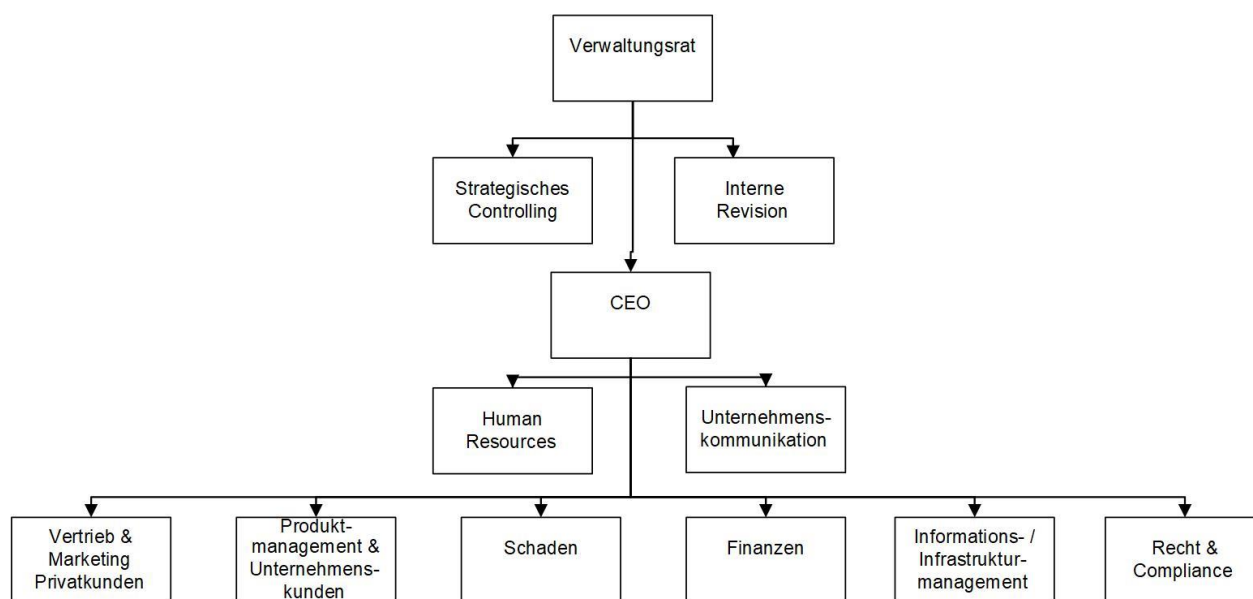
Verwaltungsrat

Strategisches Controlling

Interne Revision

CEO

Human Resources

Unternehmenskommunikation

Vertrieb & Marketing Privatkunden

Produktmanagement & Unternehmenskunden

Schaden

Finanzen

Informations- / Infrastrukturmanagement

Recht & Compliance